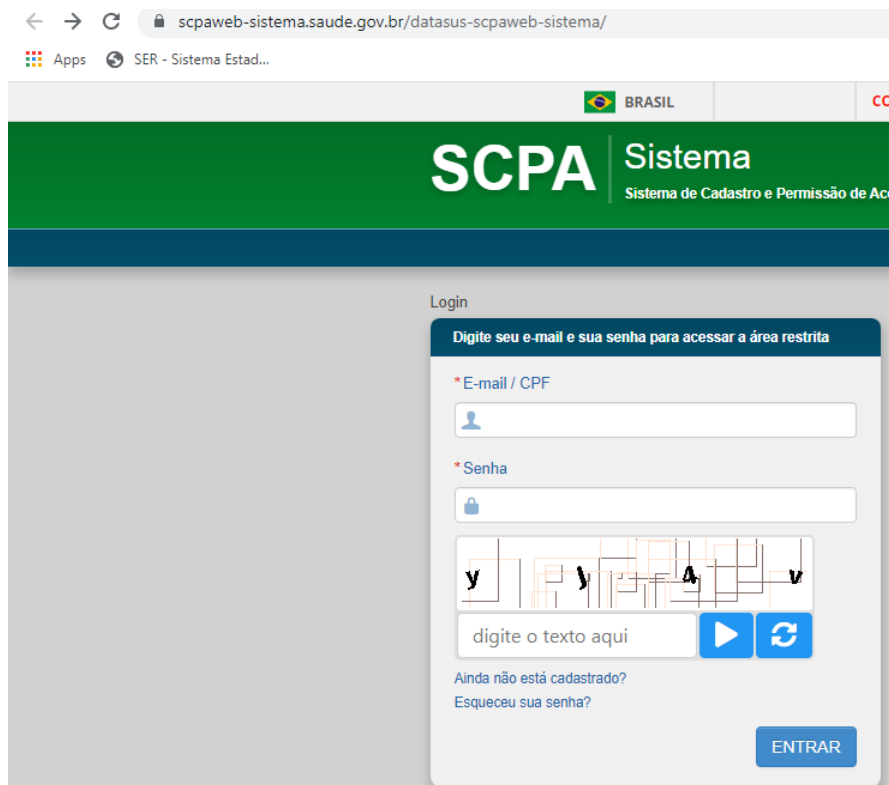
scpaweb-sistema.saude.gov.br/datasus-scpaweb-sistema/

Apps SER - Sistema Estad...

BRASIL CO

SCPA Sistema
Sistema de Cadastro e Permissão de Ac

Login

Digite seu e-mail e sua senha para acessar a área restrita

* E-mail / CPF

* Senha

y y A v

digite o texto aqui

Ainda não está cadastrado?

Esqueceu sua senha?

ENTRAR